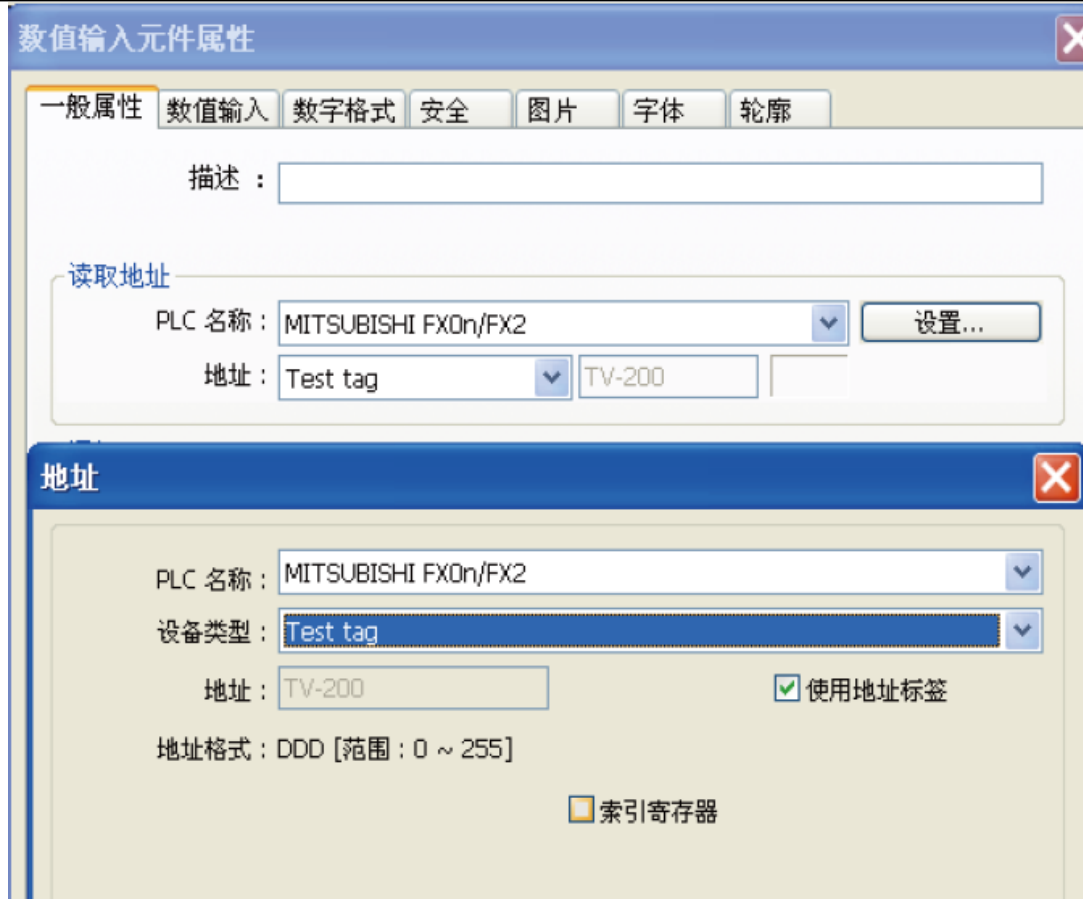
数值输入元件属性

一般属性 | 数值输入 | 数字格式 | 安全 | 图片 | 字体 | 轮廓

描述 :

读取地址

PLC 名称 : MITSUBISHI FX0n/FX2

设置...

地址 : Test tag

TV-200

地址

PLC 名称 : MITSUBISHI FX0n/FX2

设备类型 : Test tag

地址 : TV-200

使用地址标签

地址格式 : DDD [范围 : 0 ~ 255]

索引寄存器